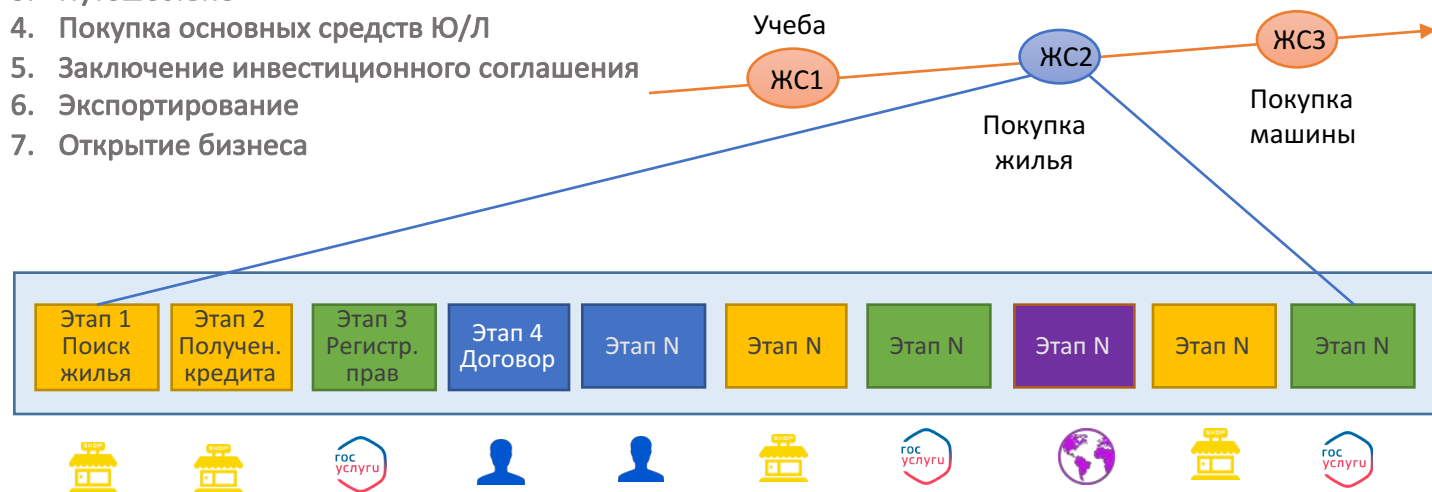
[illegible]
4. Покупка основных средств Ю/Л
5. Заключение инвестиционного соглашения
6. Экспортирование
7. Открытие бизнеса

Учеба
ЖС1
ЖС2
ЖС3
Покупка жилья
Покупка машины

Этап 1 Поиск жилья
Этап 2 Получен. кредита
Этап 3 Регистр. прав
Этап 4 Договор
Этап N
Этап N
Этап N
Этап N
Этап N
Этап N

SHOP
SHOP
гос услуги
SHOP
гос услуги
SHOP
гос услуги